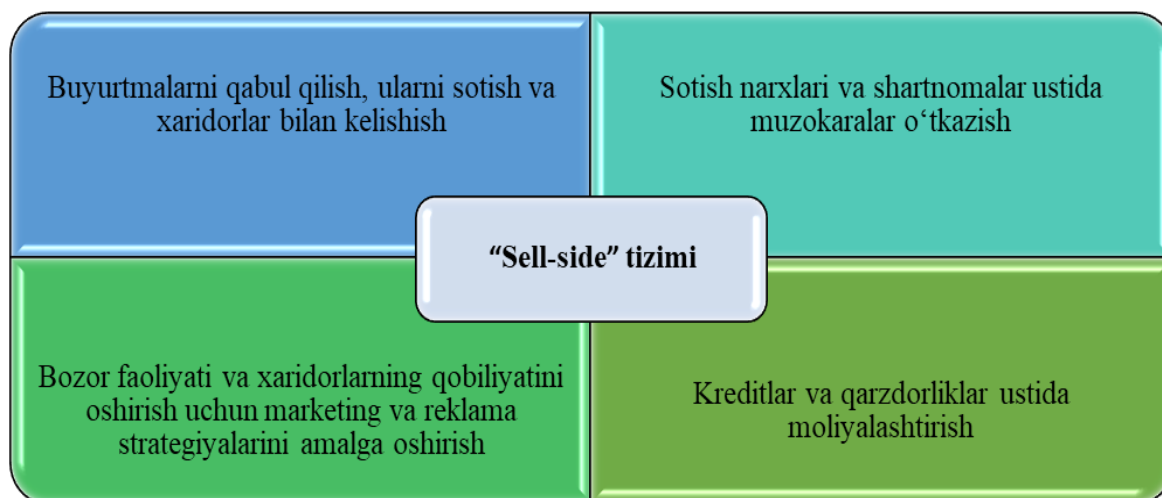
Buyurtmalarni qabul qilish, ularni sotish va xaridorlar bilan kelishish

Sotish narxlari va shartnomalar ustida muzokaralar o‘tkazish

“Sell-side” tizimi

Bozor faoliyati va xaridorlarning qobiliyatini oshirish uchun marketing va reklama strategiyalarini amalga oshirish

Kreditlar va qarzdorliklar ustida moliyalashtirish